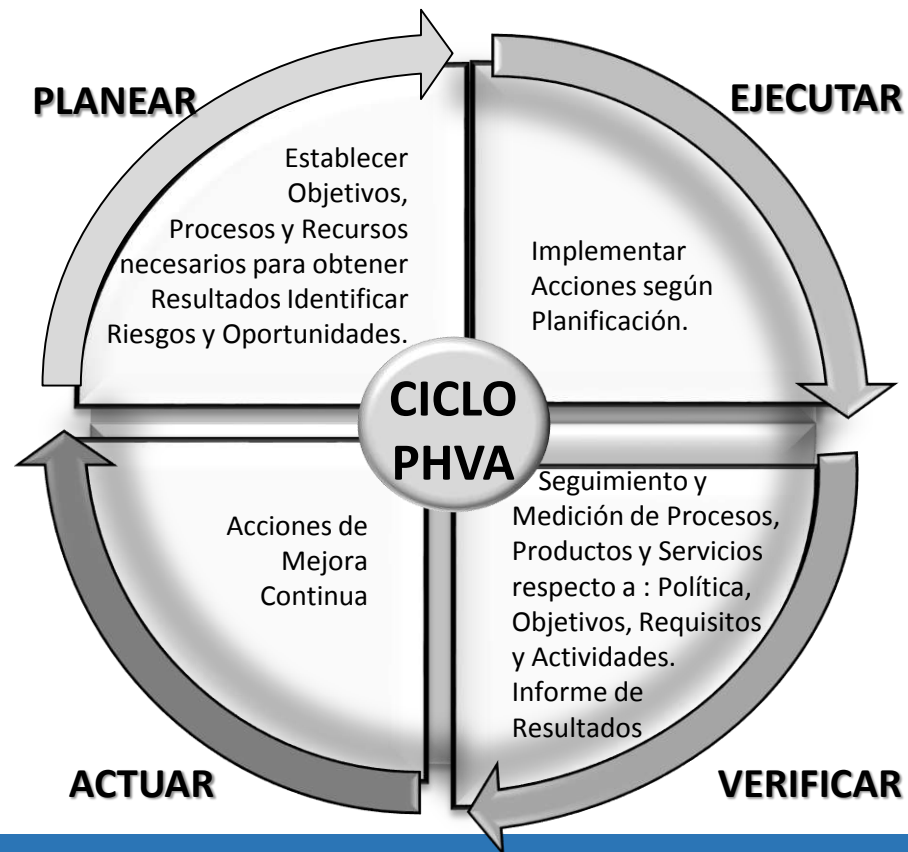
PLANEAR

Establecer Objetivos, Procesos y Recursos necesarios para obtener Resultados Identificar Riesgos y Oportunidades.

EJECUTAR

Implementar Acciones según Planificación.

CICLO PHVA

Acciones de Mejora Continua

Seguimiento y Medición de Procesos, Productos y Servicios respecto a : Política, Objetivos, Requisitos y Actividades. Informe de Resultados

ACTUAR

VERIFICAR